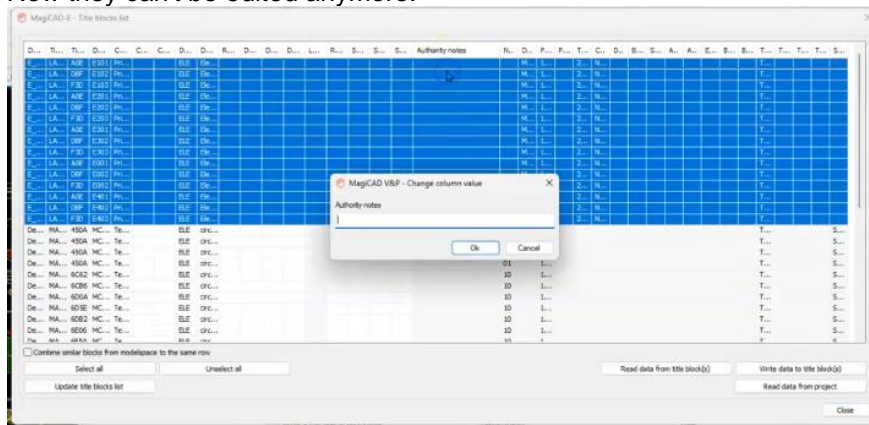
Now they can't be edited anymore.

MagiCAD-E - Title blocks list

| D... | Ti... | Ti... | D... | C... | C... | C... | D... | D... | R... | D... | D... | D... | L... | R... | S... | S... | S... | Authority notes | N... | D... | P... | P... | T... | C... | D... | B... | S... | A... | A... | E... | B... | B... | T... | T... | T... | T... | S... |
|---|---|---|---|---|---|---|---|---|---|---|---|---|---|---|---|---|---|---|---|---|---|---|---|---|---|---|---|---|---|---|---|---|---|---|---|---|---|
| E... | LA... | A0E | E101 | Pr... | | | ELE | Ele... | | | | | | | | | | | | M... | 1... | | 2... | N... | | | | | | | | | T... | | | | |
| E... | LA... | D8F | E102 | Pr... | | | ELE | Ele... | | | | | | | | | | | | M... | 1... | | 2... | N... | | | | | | | | | T... | | | | |
| E... | LA... | F3D | E103 | Pr... | | | ELE | Ele... | | | | | | | | | | | | M... | 1... | | 2... | N... | | | | | | | | | T... | | | | |
| E... | LA... | A0E | E201 | Pr... | | | ELE | Ele... | | | | | | | | | | | | M... | 1... | | 2... | N... | | | | | | | | | T... | | | | |
| E... | LA... | D8F | E202 | Pr... | | | ELE | Ele... | | | | | | | | | | | | M... | 1... | | 2... | N... | | | | | | | | | T... | | | | |
| E... | LA... | F3D | E203 | Pr... | | | ELE | Ele... | | | | | | | | | | | | M... | 1... | | 2... | N... | | | | | | | | | T... | | | | |
| E... | LA... | A0E | E301 | Pr... | | | ELE | Ele... | | | | | | | | | | | | M... | 1... | | 2... | N... | | | | | | | | | T... | | | | |
| E... | LA... | D8F | E302 | Pr... | | | ELE | Ele... | | | | | | | | | | | | M... | 1... | | 2... | N... | | | | | | | | | T... | | | | |
| E... | LA... | F3D | E303 | Pr... | | | ELE | Ele... | | | | | | | | | | | | M... | 1... | | 2... | N... | | | | | | | | | T... | | | | |
| E... | LA... | A0E | E001 | Pr... | | | ELE | Ele... | | | | | | | | | | | | M... | 1... | | 2... | N... | | | | | | | | | T... | | | | |
| E... | LA... | D8F | E002 | Pr... | | | ELE | Ele... | | | | | | | | | | | | | | | | | | | | | | | | | T... | | | | |
| E... | LA... | F3D | E003 | Pr... | | | ELE | Ele... | | | | | | | | | | | | | | | | | | | | | | | | | T... | | | | |
| E... | LA... | A0E | E401 | Pr... | | | ELE | Ele... | | | | | | | | | | | | | | | | | | | | | | | | | T... | | | | |
| E... | LA... | D8F | E402 | Pr... | | | ELE | Ele... | | | | | | | | | | | | | | | | | | | | | | | | | T... | | | | |
| E... | LA... | F3D | E403 | Pr... | | | ELE | Ele... | | | | | | | | | | | | | | | | | | | | | | | | | T... | | | | |
| De... | MA... | 450A | MC... | Te... | | | ELE | circ... | | | | | | | | | | | | | | | | | | | | | | | | | T... | | | | S... |
| De... | MA... | 450A | MC... | Te... | | | ELE | circ... | | | | | | | | | | | | | | | | | | | | | | | | | T... | | | | S... |
| De... | MA... | 450A | MC... | Te... | | | ELE | circ... | | | | | | | | | | | | | | | | | | | | | | | | | T... | | | | S... |
| De... | MA... | 450A | MC... | Te... | | | ELE | circ... | | | | | | | | | | | | 01 | 1... | | | | | | | | | | | | T... | | | | S... |
| De... | MA... | 6C62 | MC... | Te... | | | ELE | circ... | | | | | | | | | | | | 10 | 1... | | | | | | | | | | | | T... | | | | S... |
| De... | MA... | 6CB6 | MC... | Te... | | | ELE | circ... | | | | | | | | | | | | 10 | 1... | | | | | | | | | | | | T... | | | | S... |
| De... | MA... | 6D0A | MC... | Te... | | | ELE | circ... | | | | | | | | | | | | 10 | 1... | | | | | | | | | | | | T... | | | | S... |
| De... | MA... | 6D5E | MC... | Te... | | | ELE | circ... | | | | | | | | | | | | 10 | 1... | | | | | | | | | | | | T... | | | | S... |
| De... | MA... | 6DB2 | MC... | Te... | | | ELE | circ... | | | | | | | | | | | | 10 | 1... | | | | | | | | | | | | T... | | | | S... |
| De... | MA... | 6E06 | MC... | Te... | | | ELE | circ... | | | | | | | | | | | | 10 | 1... | | | | | | | | | | | | T... | | | | S... |

MagiCAD V&P - Change column value
Authority notes
Ok
Cancel

Combine similar blocks from modelspace to the same row
Select all
Unselect all
Update title blocks list
Read data from title block(s)
Write data to title block(s)
Read data from project
Close